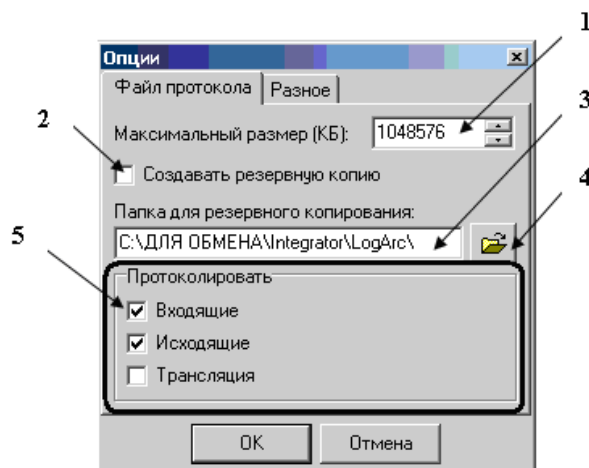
Опции

Файл протокола | Разное

1

2

3

4

5

Максимальный размер (КБ): 1048576

Создавать резервную копию

Папка для резервного копирования:

C:\ДЛЯ ОБМЕНА\Integrator\LogArc\

Протоколировать

Входящие

Исходящие

Трансляция

OK

Отмена